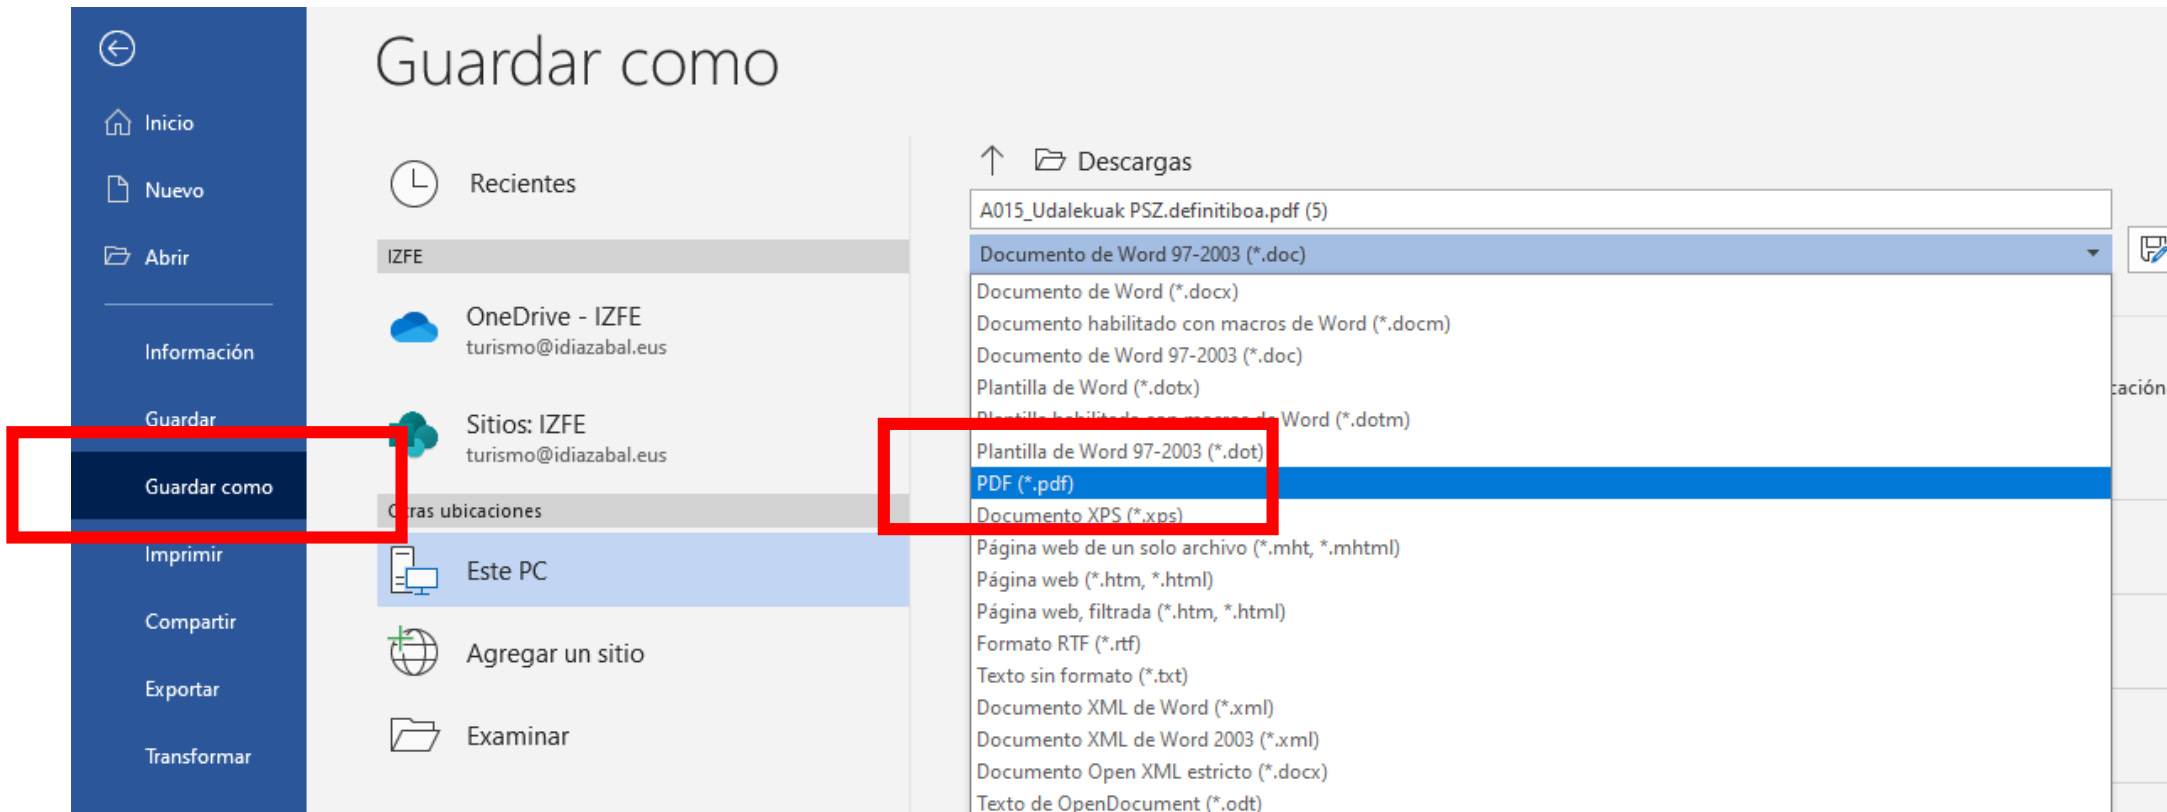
Inicio

Nuevo

Abrir

Información

Guardar

Guardar como

Imprimir

Compartir

Exportar

Transformar

Guardar como

Recientes

IZFE

OneDrive - IZFE
turismo@idiazabal.eus

Sitios: IZFE
turismo@idiazabal.eus

O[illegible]ras ubicaciones

Este PC

Agregar un sitio

Examinar

Descargas

A015_Udalekuak PSZ.definitiboa.pdf (5)

Documento de Word 97-2003 (*.doc)

Documento de Word (*.docx)
Documento habilitado con macros de Word (*.docm)
Documento de Word 97-2003 (*.doc)
Plantilla de Word (*.dotx)
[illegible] Word (*.dotm)
Plantilla de Word 97-2003 (*.dot)
PDF (*.pdf)
Documento XPS (*.xps)
Página web de un solo archivo (*.mht, *.mhtml)
Página web (*.htm, *.html)
Página web, filtrada (*.htm, *.html)
Formato RTF (*.rtf)
Texto sin formato (*.txt)
Documento XML de Word (*.xml)
Documento XML de Word 2003 (*.xml)
Documento Open XML estricto (*.docx)
Texto de OpenDocument (*.odt)

ación